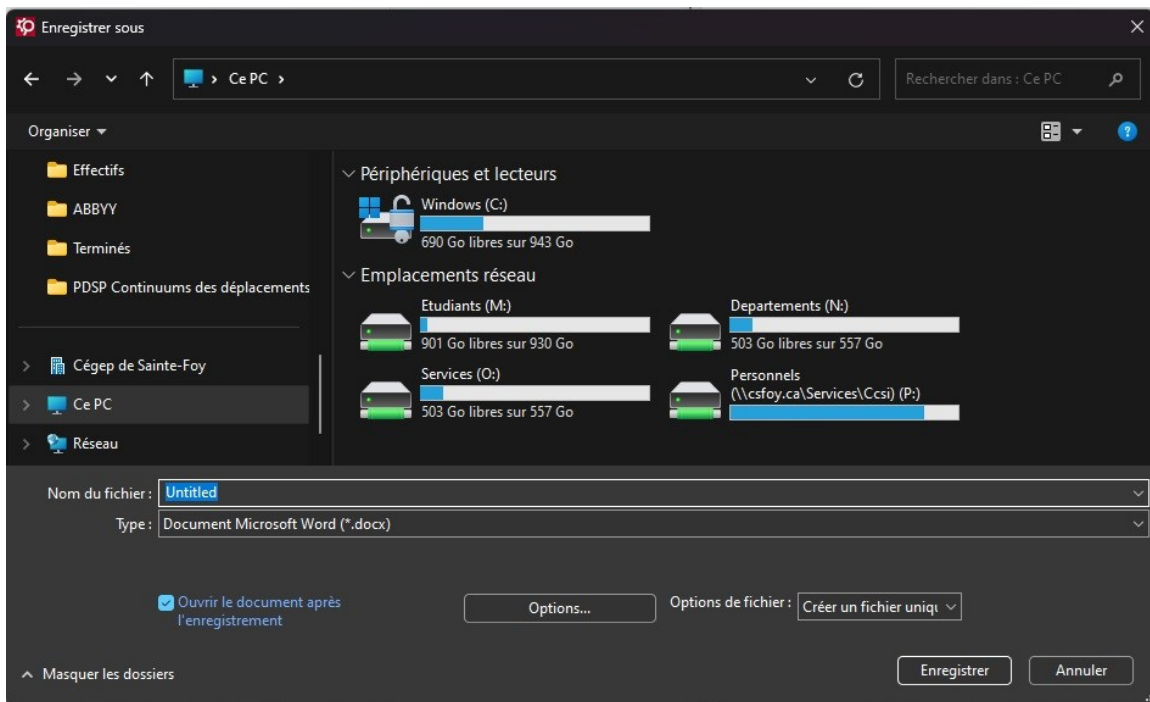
Enregistrer sous

Ce PC ›

Rechercher dans : Ce PC

Organiser ▾

Effectifs

ABBYY

Terminés

PDSP Continuums des déplacements

Cégep de Sainte-Foy

Ce PC

Réseau

Périphériques et lecteurs

Windows (C:)
690 Go libres sur 943 Go

Emplacements réseau

Etudiants (M:)
901 Go libres sur 930 Go

Departements (N:)
503 Go libres sur 557 Go

Services (O:)
503 Go libres sur 557 Go

Personnels (\\csfoy.ca\Services\Ccsi) (P:)

Nom du fichier : Untitled

Type : Document Microsoft Word (*.docx)

Ouvrir le document après l'enregistrement

Options...

Options de fichier : Créer un fichier uniqu

Masquer les dossiers

Enregistrer

Annuler